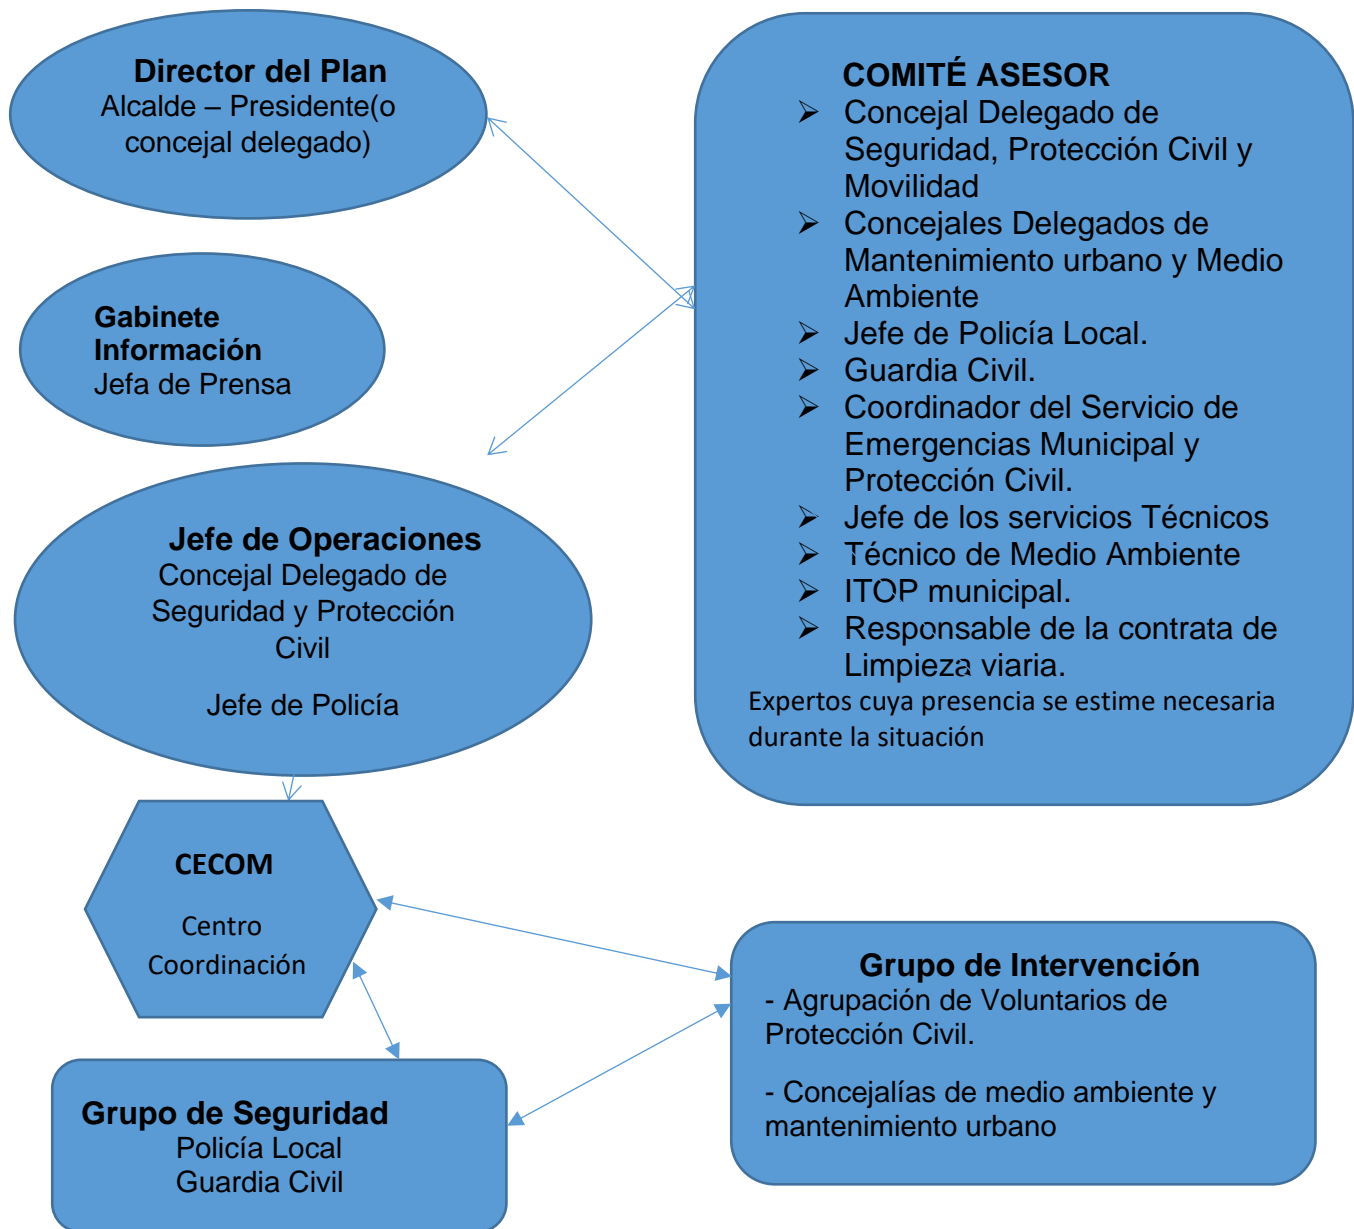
Director del Plan
Alcalde – Presidente(o concejal delegado)

Gabinete Información
Jefa de Prensa

Jefe de Operaciones
Concejal Delegado de Seguridad y Protección Civil

Jefe de Policía

COMITÉ ASESOR
- Concejal Delegado de Seguridad, Protección Civil y Movilidad
- Concejales Delegados de Mantenimiento urbano y Medio Ambiente
- Jefe de Policía Local.
- Guardia Civil.
- Coordinador del Servicio de Emergencias Municipal y Protección Civil.
- Jefe de los servicios Técnicos
- Técnico de Medio Ambiente
- ITOP municipal.
- Responsable de la contrata de Limpieza viaria.

Expertos cuya presencia se estime necesaria durante la situación

CECOM

Centro Coordinación

Grupo de Intervención
- Agrupación de Voluntarios de Protección Civil.

- Concejalías de medio ambiente y mantenimiento urbano

Grupo de Seguridad
Policía Local
Guardia Civil